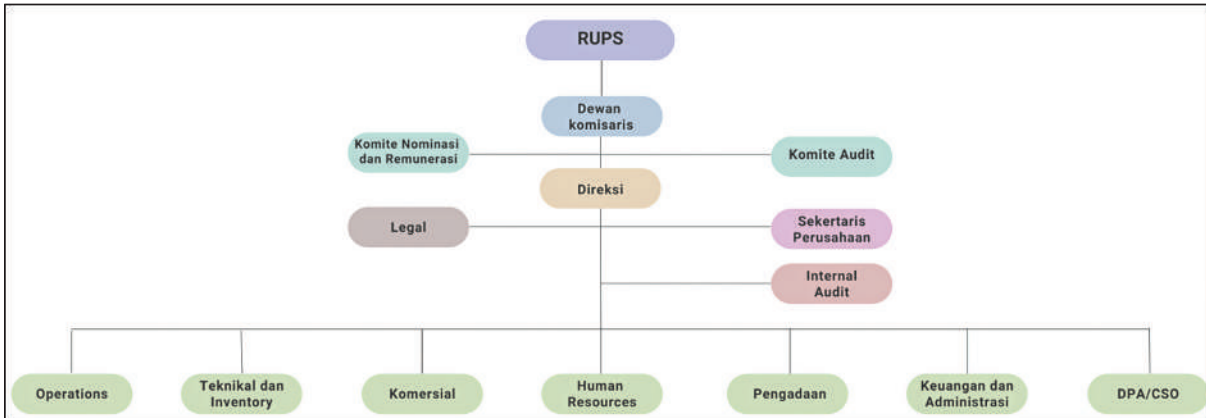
RUPS

Dewan komisaris

Komite Nominasi dan Remunerasi

Komite Audit

Direksi

Legal

Sekertaris Perusahaan

Internal Audit

Operations

Teknikal dan Inventory

Komersial

Human Resources

Pengadaan

Keuangan dan Administrasi

DPA/CSO